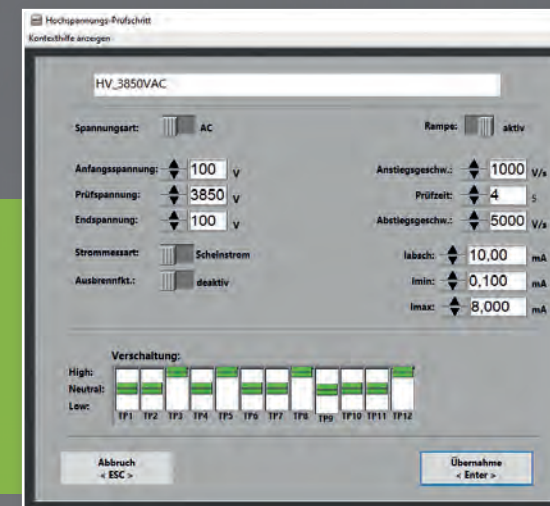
Hochspannungs-Prüfschritt
Kontexthilfe anzeigen

HV_3850VAC

Spannungsart: AC

Rampe: aktiv

Anfangsspannung: 100 V
Prüfspannung: 3850 V
Endspannung: 100 V

Anstiegsgeschw.: 1000 V/s
Prüfzeit: 4 s
Abstiegsgeschw.: 5000 V/s

Strommessart: Scheinstrom
Ausbrennfkt.: deaktiv

Iabach: 10,00 mA
Imin: 0,100 mA
Imax: 8,000 mA

Verschaltung:
High:
Neutral:
Low:
TP1 TP2 TP3 TP4 TP5 TP6 TP7 TP8 TP9 TP10 TP11 TP12

Abbruch
< ESC >

Übernahme
< Enter >